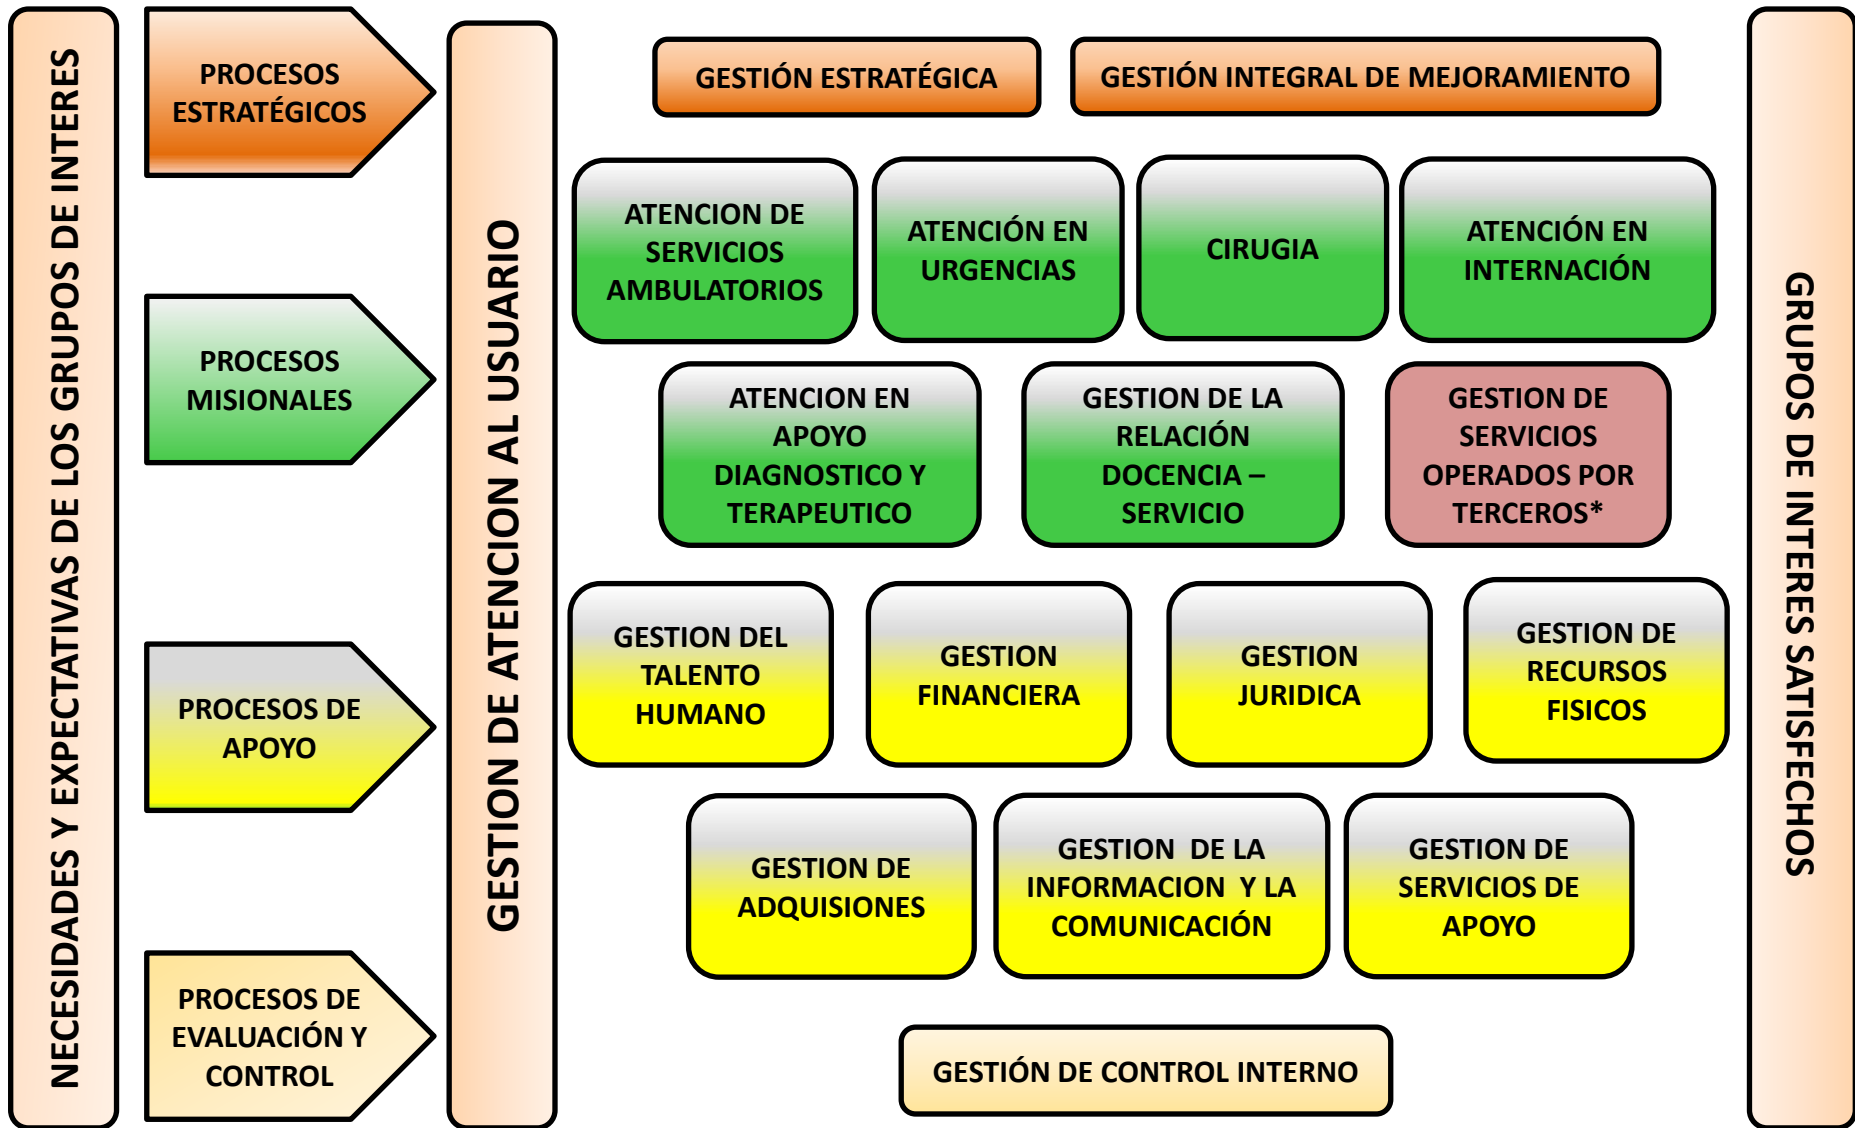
NECESIDADES Y EXPECTATIVAS DE LOS GRUPOS DE INTERES

PROCESOS ESTRATÉGICOS

PROCESOS MISIONALES

PROCESOS DE APOYO

PROCESOS DE EVALUACIÓN Y CONTROL

GESTION DE ATENCION AL USUARIO

GESTIÓN ESTRATÉGICA

GESTIÓN INTEGRAL DE MEJORAMIENTO

ATENCION DE SERVICIOS AMBULATORIOS

ATENCIÓN EN URGENCIAS

CIRUGIA

ATENCIÓN EN INTERNACIÓN

ATENCION EN APOYO DIAGNOSTICO Y TERAPEUTICO

GESTION DE LA RELACIÓN DOCENCIA – SERVICIO

GESTION DE SERVICIOS OPERADOS POR TERCEROS*

GESTION DEL TALENTO HUMANO

GESTION FINANCIERA

GESTION JURIDICA

GESTION DE RECURSOS FISICOS

GESTION DE ADQUISIONES

GESTION DE LA INFORMACION Y LA COMUNICACIÓN

GESTION DE SERVICIOS DE APOYO

GESTIÓN DE CONTROL INTERNO

GRUPOS DE INTERES SATISFECHOS